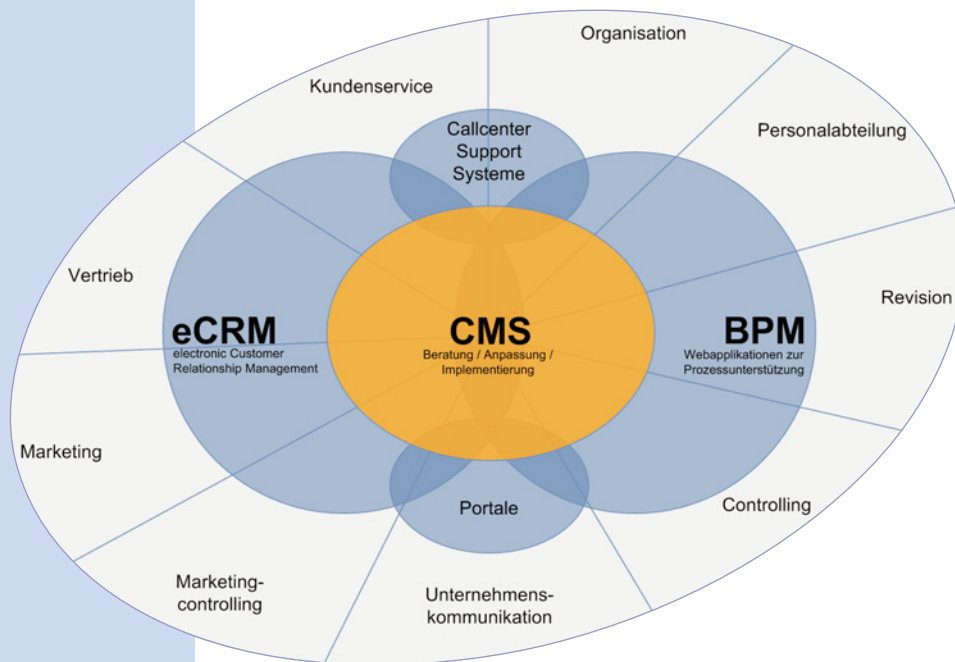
Organisation

Kundenservice

Callcenter Support Systeme

Personalabteilung

Vertrieb

eCRM
electronic Customer Relationship Management

CMS
Beratung / Anpassung / Implementierung

BPM
Webapplikationen zur Prozessunterstützung

Revision

Marketing

Portale

Controlling

Marketing-controlling

Unternehmens-kommunikation